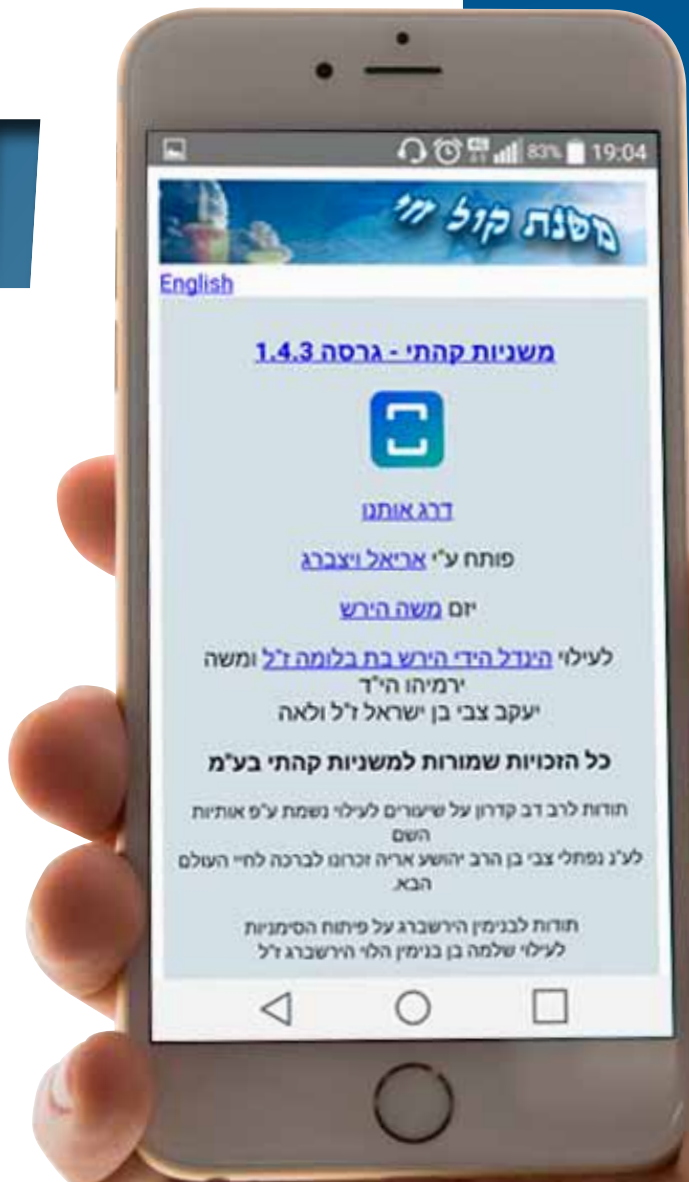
83% 19:04

משנת קול יוי

English

משניות קהתי - גרסה 1.4.3

דרג אותנו

פותח ע"י אריאל ויצברג

יזם משה הירש

לעילוי הינדל הידי הירש בת בלומה ז"ל ומשה ירמיהו הי"ד
יעקב צבי בן ישראל ז"ל ולאה

כל הזכויות שמורות למשניות קהתי בע"מ

תודות לרב דב קדרון על שיעורים לעילוי נשמת ע"פ אותיות השם
לע"נ נפתלי צבי בן הרב יהושע אריה זכרונו לברכה לחיי העולם הבא.

תודות לבנימין הירשברג על פיתוח הסימניות
לעילוי שלמה בן בנימין הלוי הירשברג ז"ל